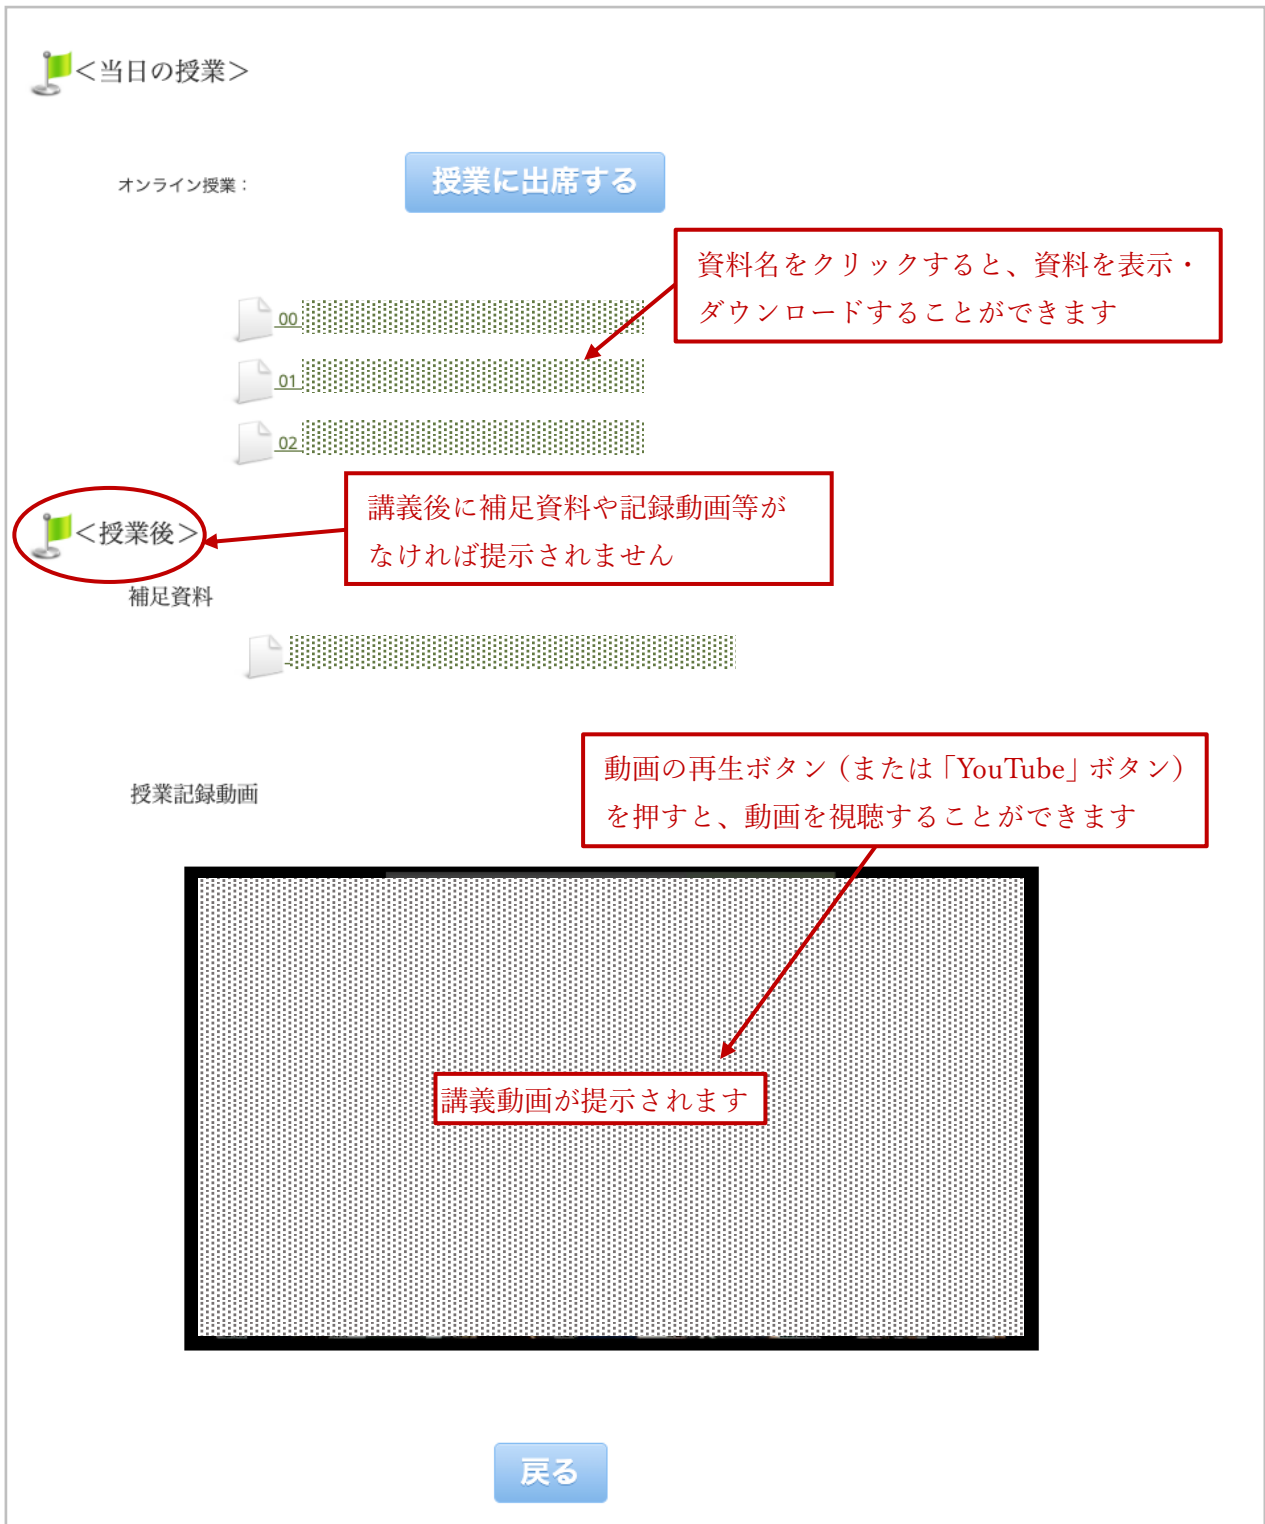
＜当日の授業＞

オンライン授業：

授業に出席する

資料名をクリックすると、資料を表示・ダウンロードすることができます

00 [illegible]

01 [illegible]

02 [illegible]

＜授業後＞

講義後に補足資料や記録動画等がなければ提示されません

補足資料

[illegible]

授業記録動画

動画の再生ボタン（または「YouTube」ボタン）を押すと、動画を視聴することができます

講義動画が提示されます

戻る